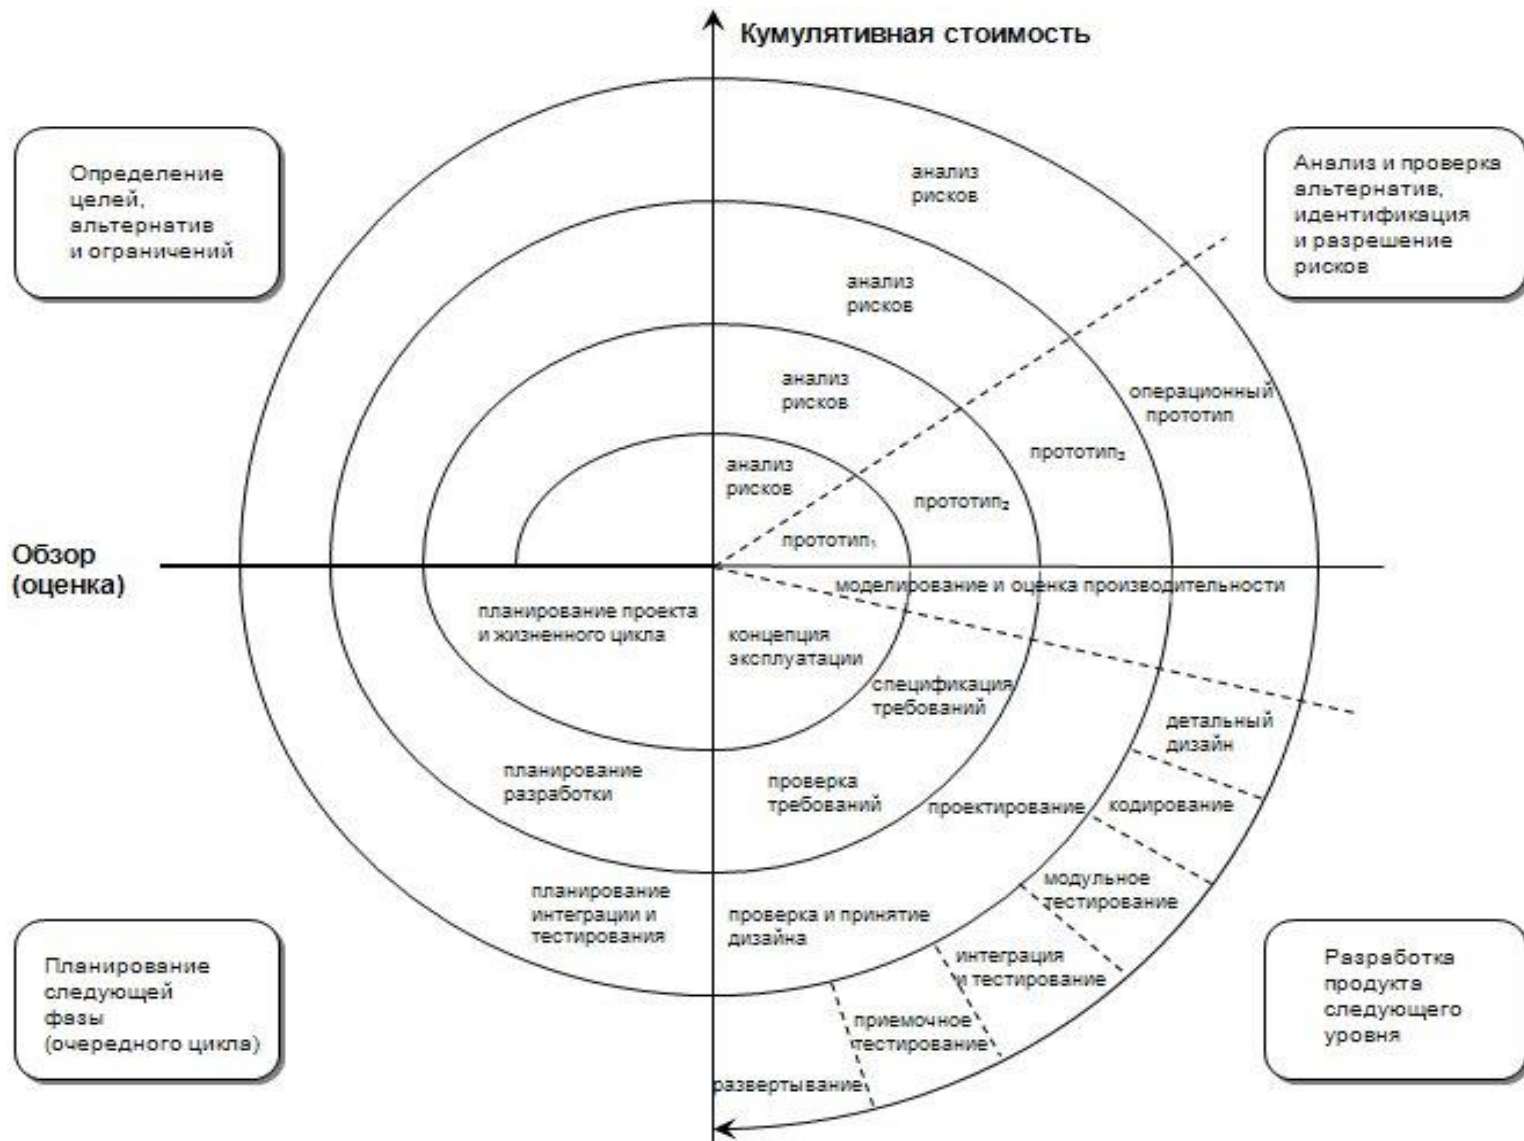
Кумулятивная стоимость

Определение целей, альтернатив и ограничений

Анализ и проверка альтернатив, идентификация и разрешение рисков

анализ рисков

анализ рисков

анализ рисков

анализ рисков

операционный прототип

прототип$_3$

прототип$_2$

прототип$_1$

Обзор (оценка)

моделирование и оценка производительности

планирование проекта и жизненного цикла

концепция эксплуатации

спецификация требований

детальный дизайн

планирование разработки

проверка требований

проектирование

кодирование

модульное тестирование

планирование интеграции и тестирования

проверка и принятие дизайна

интеграция и тестирование

приемочное тестирование

развертывание

Планирование следующей фазы (очередного цикла)

Разработка продукта следующего уровня